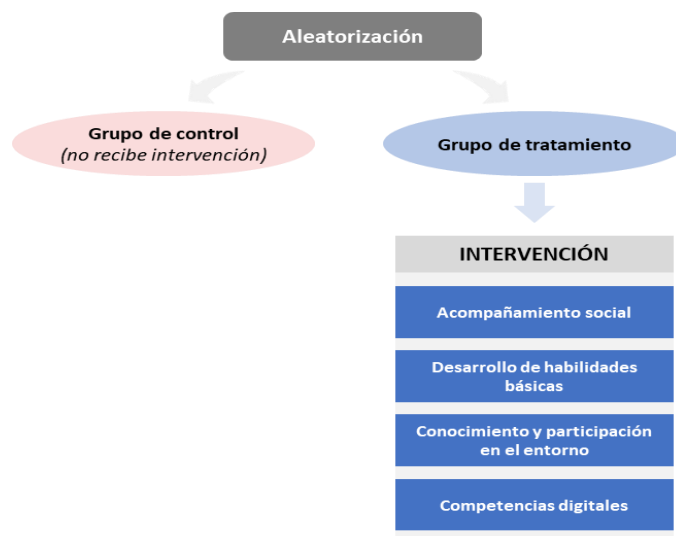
Aleatorización

Grupo de control
(no recibe intervención)

Grupo de tratamiento

INTERVENCIÓN

Acompañamiento social

Desarrollo de habilidades básicas

Conocimiento y participación en el entorno

Competencias digitales